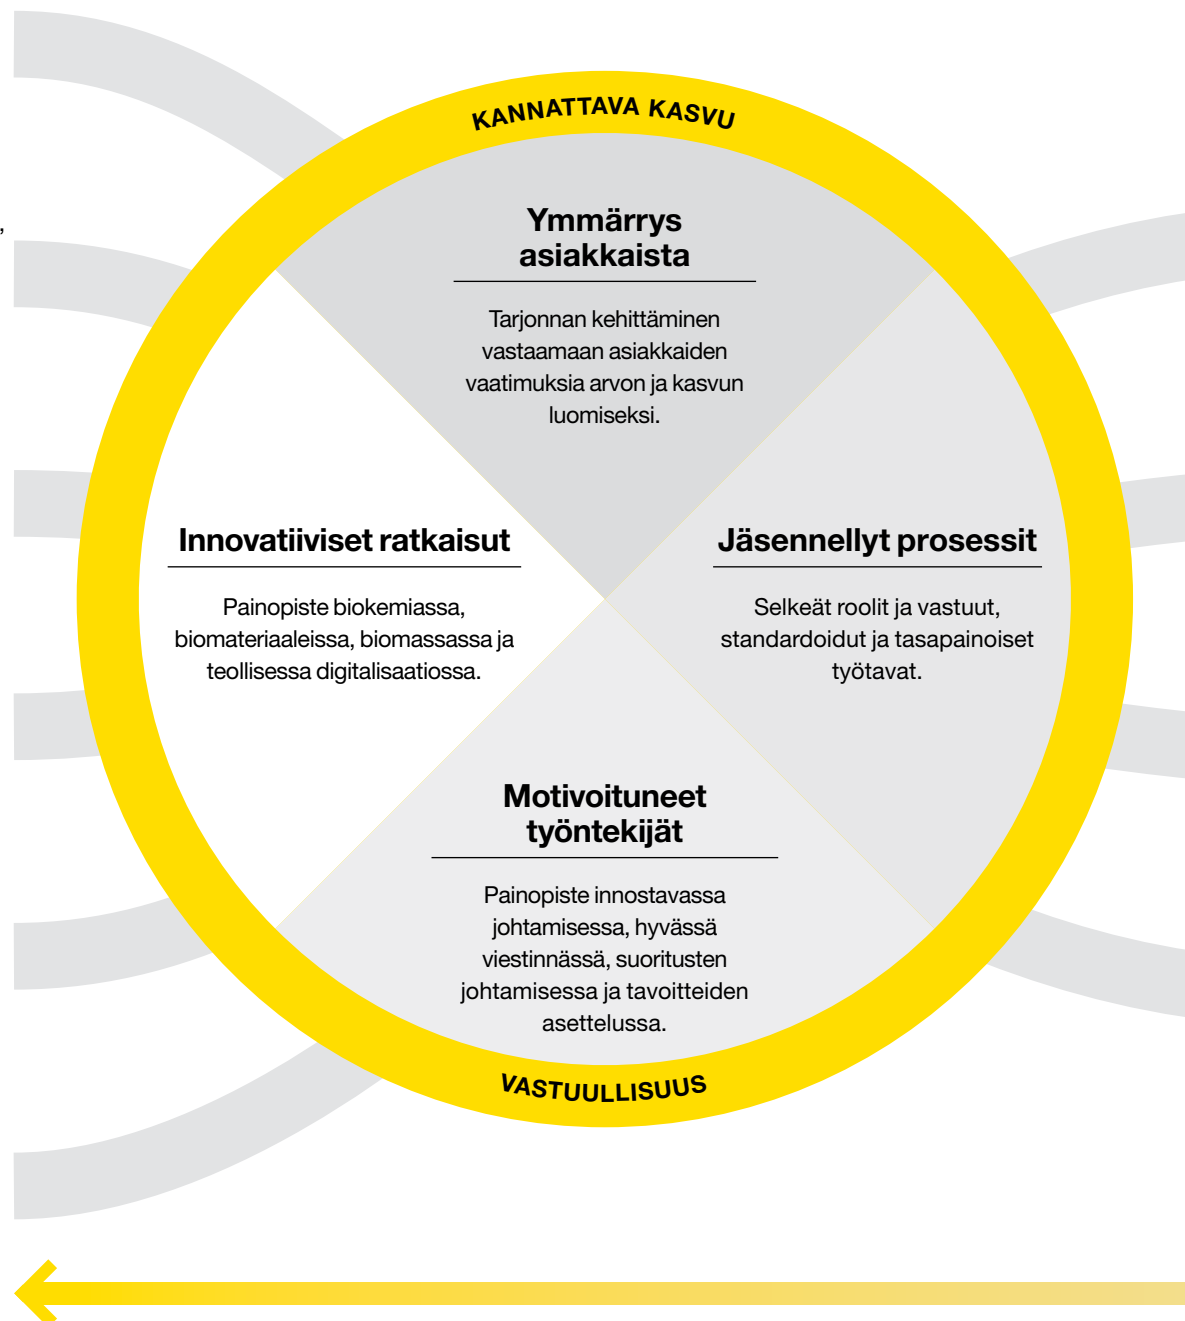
KANNATTAVA KASVU

Ymmärrys asiakkaista

Tarjonnan kehittäminen vastaamaan asiakkaiden vaatimuksia arvon ja kasvun luomiseksi.

Innovatiiviset ratkaisut

Painopiste biokemiassa, biomateriaaleissa, biomassassa ja teollisessa digitalisaatiossa.

Jäsennellyt prosessit

Selkeät roolit ja vastuut, standardoidut ja tasapainoiset työtavat.

Motivoituneet työntekijät

Painopiste innostavassa johtamisessa, hyvässä viestinnässä, suoritusten johtamisessa ja tavoitteiden asettelussa.

VASTUULLISUUS